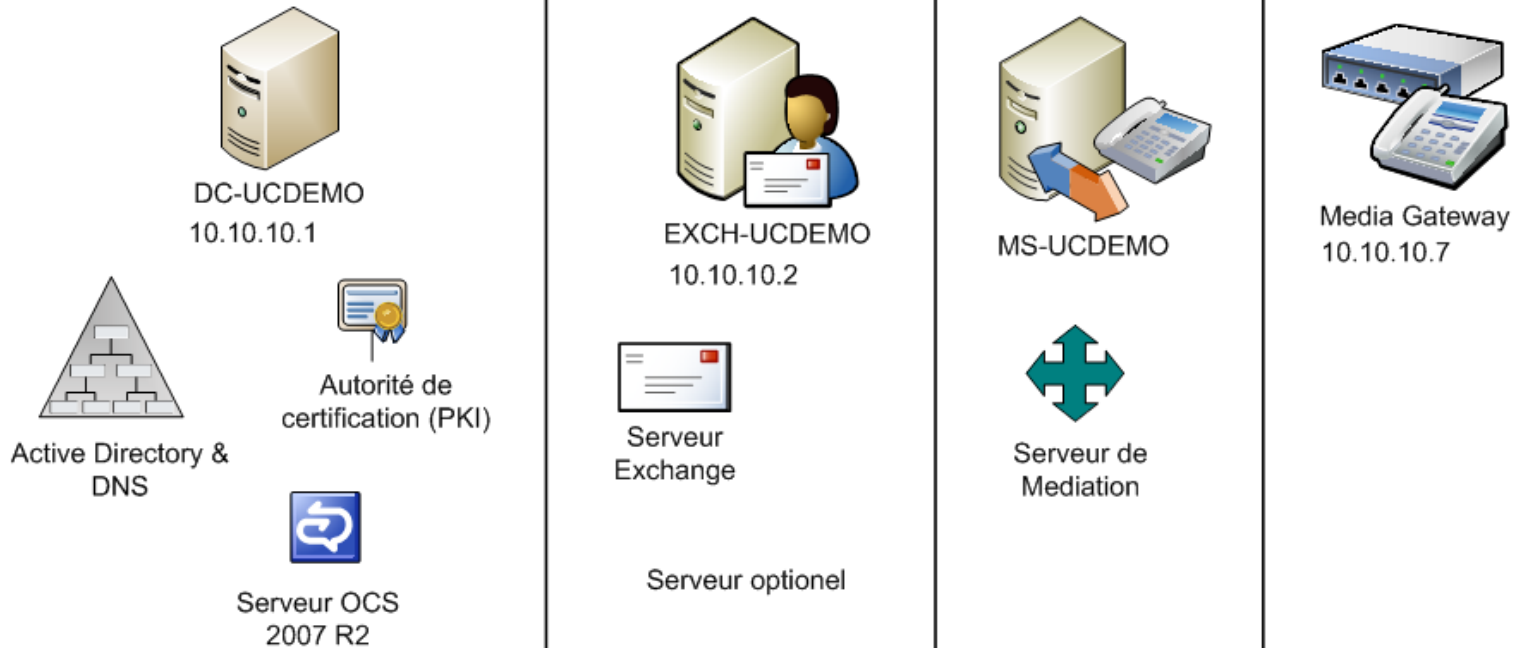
DC-UCDEMO
10.10.10.1

Active Directory & DNS

Autorité de certification (PKI)

Serveur OCS 2007 R2

EXCH-UCDEMO
10.10.10.2

Serveur Exchange

Serveur optionel

MS-UCDEMO

Serveur de Mediation

Media Gateway
10.10.10.7